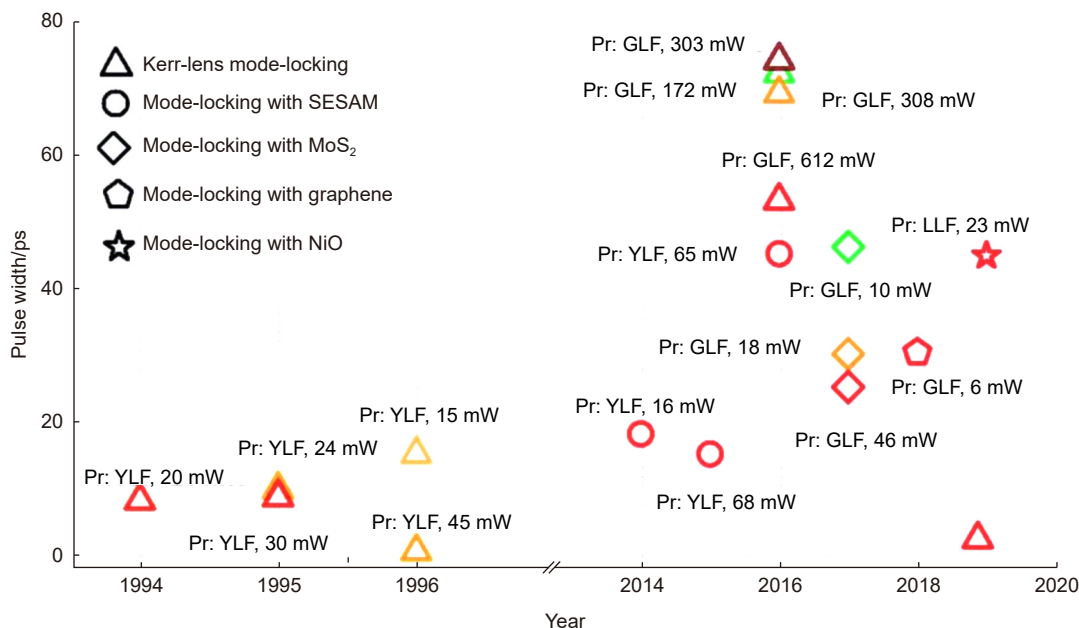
Kerr-lens mode-locking
Mode-locking with SESAM
Mode-locking with $MoS_2$
Mode-locking with graphene
Mode-locking with NiO

Pr: GLF, 303 mW
Pr: GLF, 172 mW
Pr: GLF, 308 mW
Pr: GLF, 612 mW
Pr: LLF, 23 mW
Pr: YLF, 65 mW
Pr: GLF, 10 mW
Pr: GLF, 18 mW
Pr: GLF, 6 mW
Pr: YLF, 15 mW
Pr: YLF, 16 mW
Pr: YLF, 24 mW
Pr: GLF, 46 mW
Pr: YLF, 20 mW
Pr: YLF, 68 mW
Pr: YLF, 45 mW
Pr: YLF, 30 mW

Pulse width/ps
80
60
40
20
0
1994
1995
1996
2014
2016
2018
2020
Year